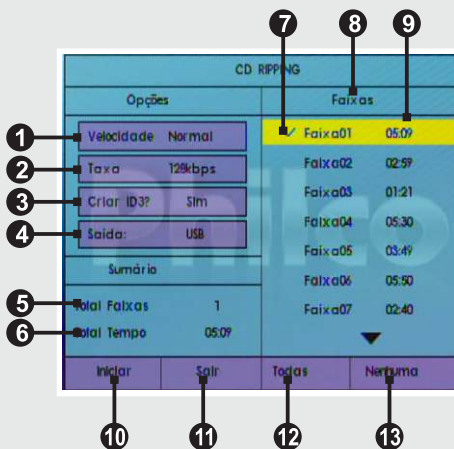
7 8 9

CD RIPPING

Opções

Faixas

1 Velocidade Normal
2 Taxa 128kbps
3 Criar ID3? Sim
4 Saída: USB

Sumário

5 Total Faixas 1
6 Total Tempo 05:09

✓ Faixa01 05:09
Faixa02 02:59
Faixa03 01:21
Faixa04 05:30
Faixa05 03:49
Faixa06 05:50
Faixa07 02:40

Iniciar | Sair | Todas | Nenhuma

10 11 12 13